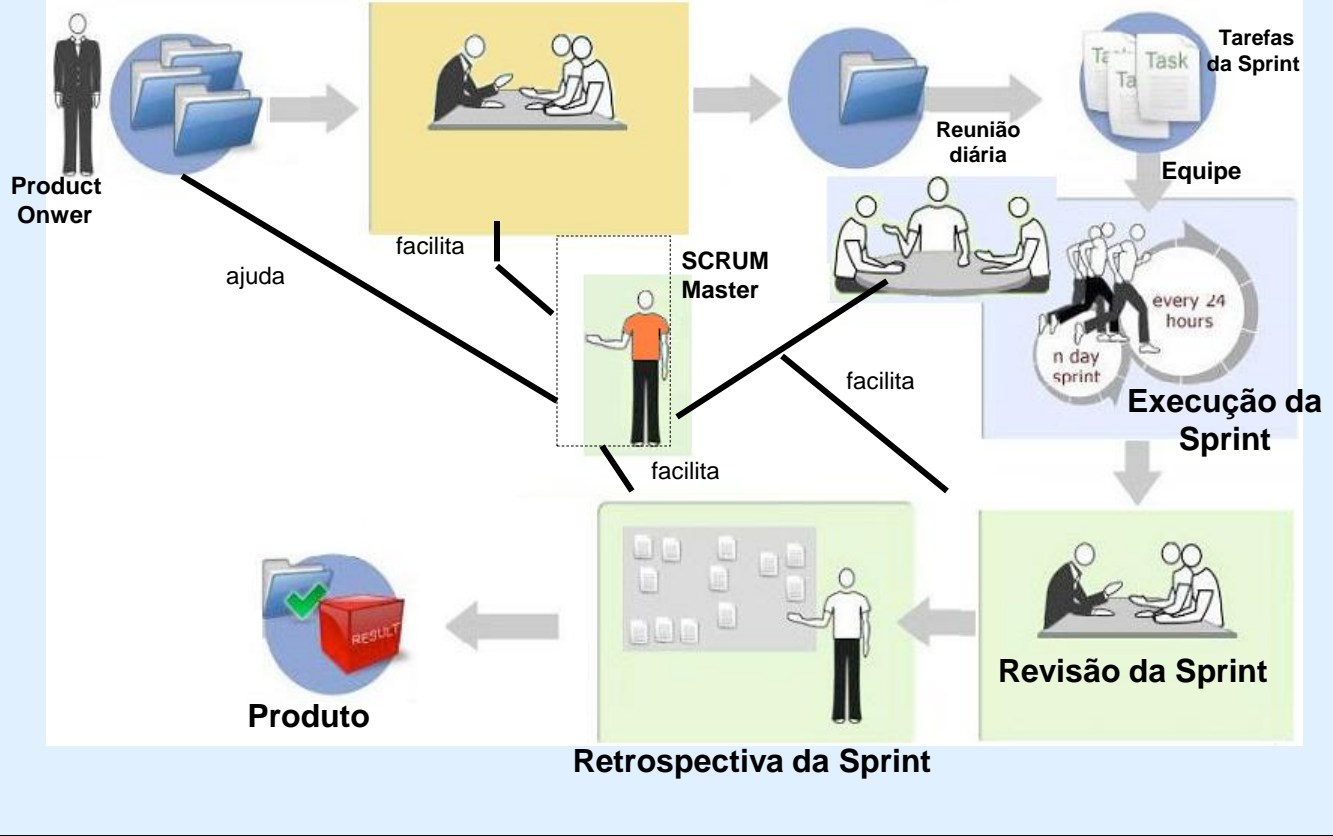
Product Onwer

ajuda

facilita

SCRUM Master

Task

Tarefas da Sprint

Reunião diária

Equipe

every 24 hours

n day sprint

facilita

Execução da Sprint

facilita

RESULT

Produto

Retrospectiva da Sprint

Revisão da Sprint